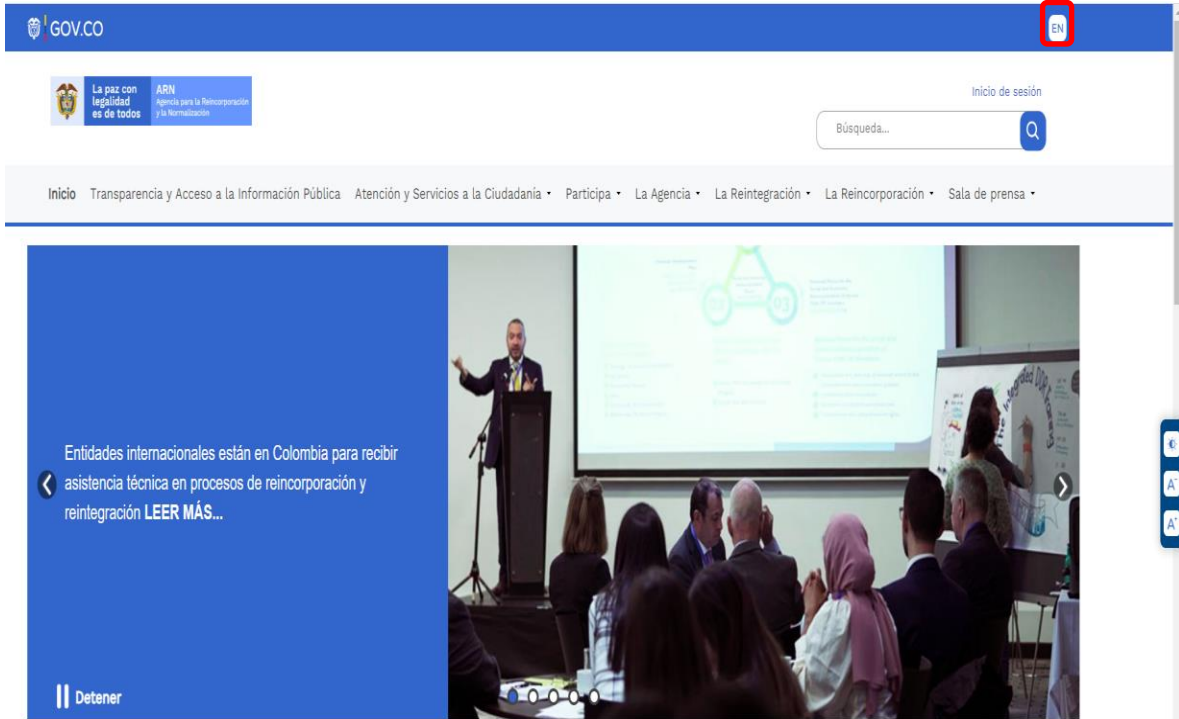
GOV.CO

EN

La paz con legalidad es de todos
ARN
Agencia para la Reincorporación y la Normalización

Inicio de sesión

Búsqueda...

Inicio Transparencia y Acceso a la Información Pública Atención y Servicios a la Ciudadanía Participa La Agencia La Reintegración La Reincorporación Sala de prensa

Entidades internacionales están en Colombia para recibir asistencia técnica en procesos de reincorporación y reintegración LEER MÁS...

Detener